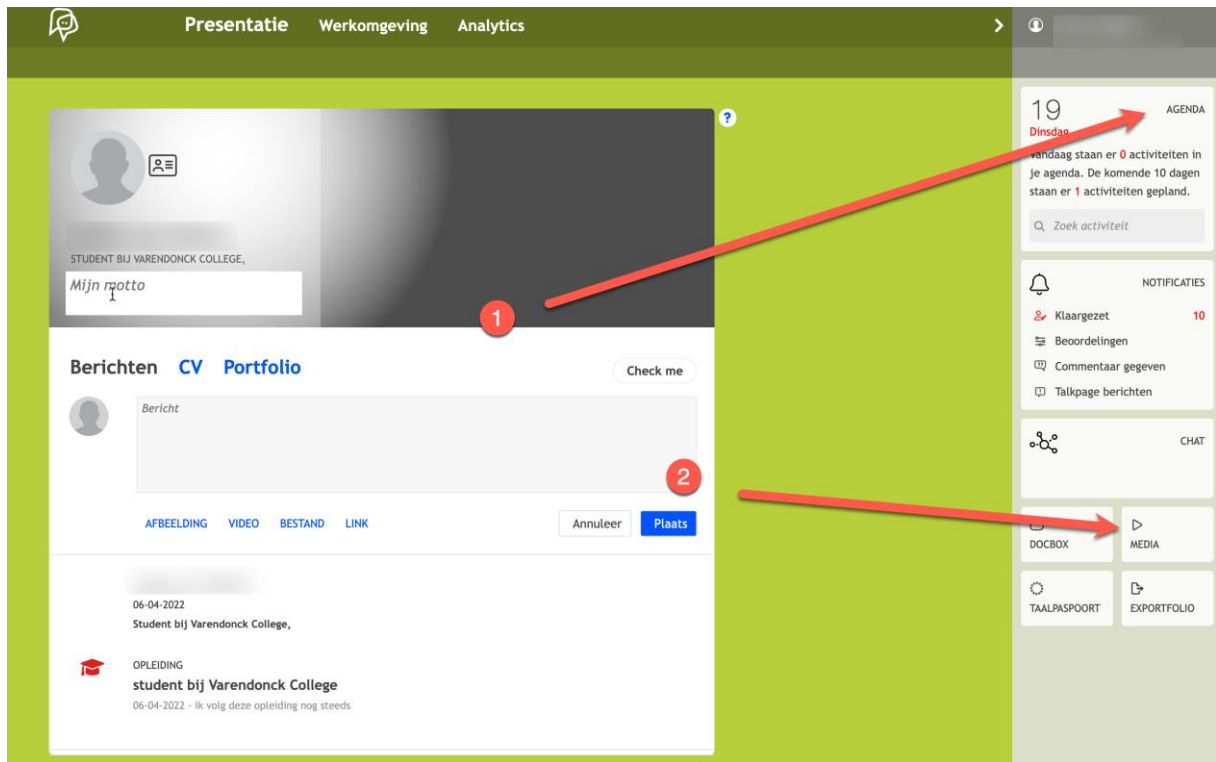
Presentatie Werkomgeving Analytics

?

STUDENT BIJ VARENDONCK COLLEGE,

Mijn motto

1

Berichten CV Portfolio

Check me

Bericht

2

AFBEELDING VIDEO BESTAND LINK

Annuleer Plaats

06-04-2022
Student bij Varendonck College,

OPLEIDING
student bij Varendonck College
06-04-2022 - Ik volg deze opleiding nog steeds

19
Dinsdag
AGENDA
Vandaag staan er 0 activiteiten in je agenda. De komende 10 dagen staan er 1 activiteiten gepland.

Zoek activiteit

NOTIFICATIES
Klaargezet 10
Beoordelingen
Commentaar gegeven
Talkpage berichten

CHAT

DOCBOX
MEDIA

TAALPASPOORT
EXPORTFOLIO